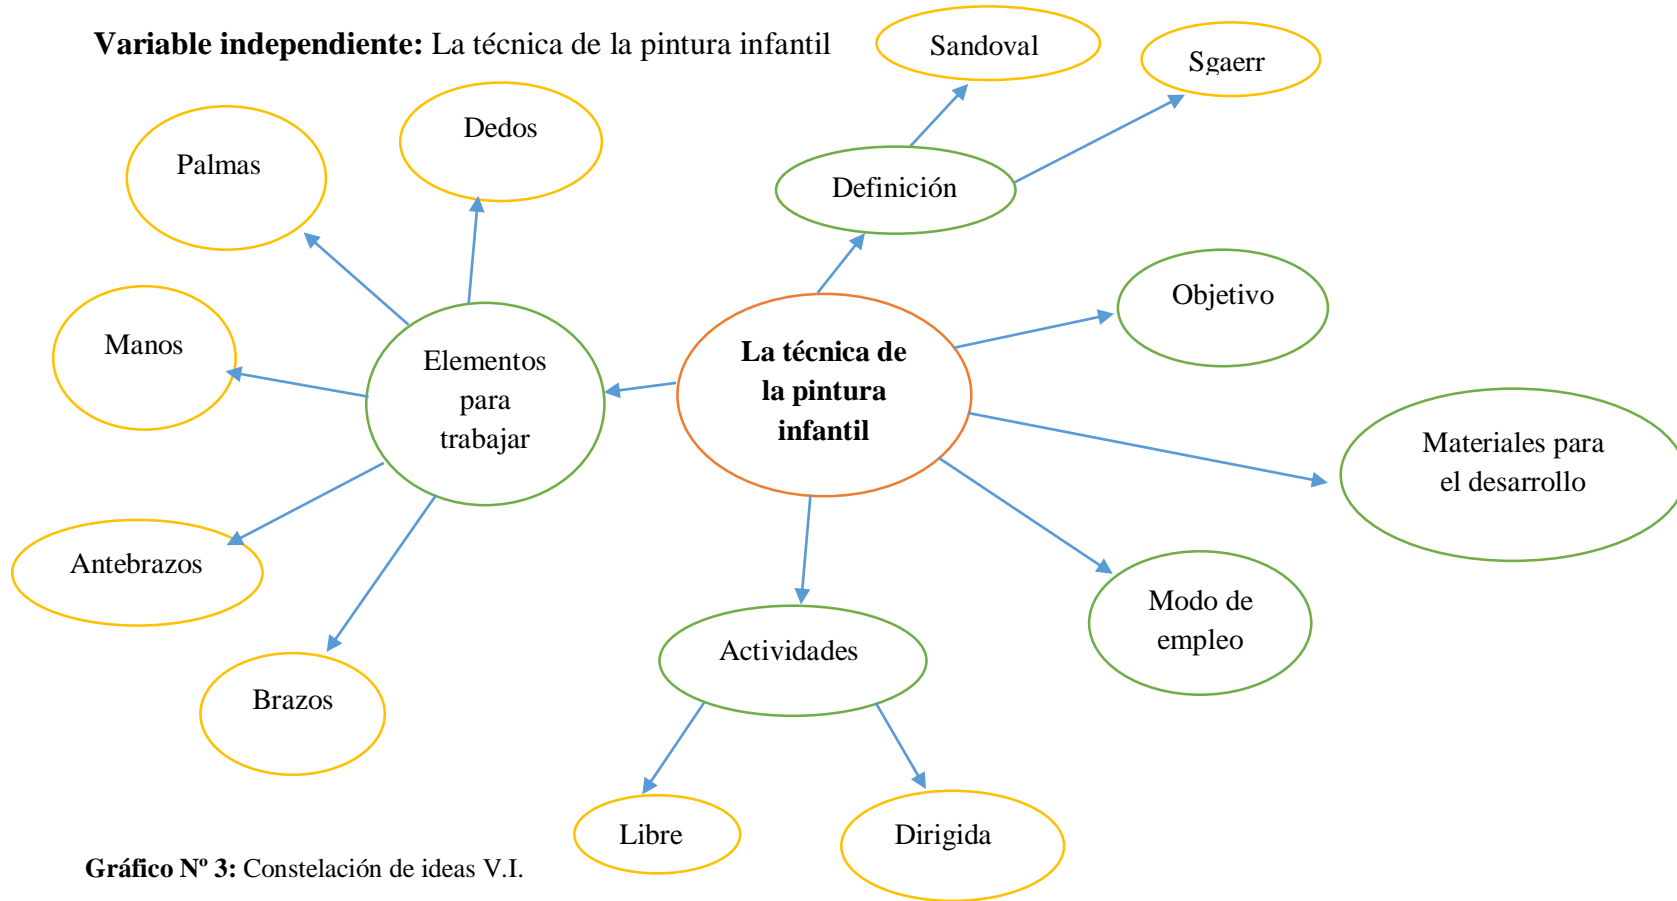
**Variable independiente:** La técnica de la pintura infantil

Sandoval

Sgaerr

Definición

Dedos

Palmas

Objetivo

Manos

Elementos para trabajar

**La técnica de la pintura infantil**

Materiales para el desarrollo

Antebrazos

Modo de empleo

Actividades

Brazos

Libre

Dirigida

**Gráfico Nº 3:** Constelación de ideas V.I.